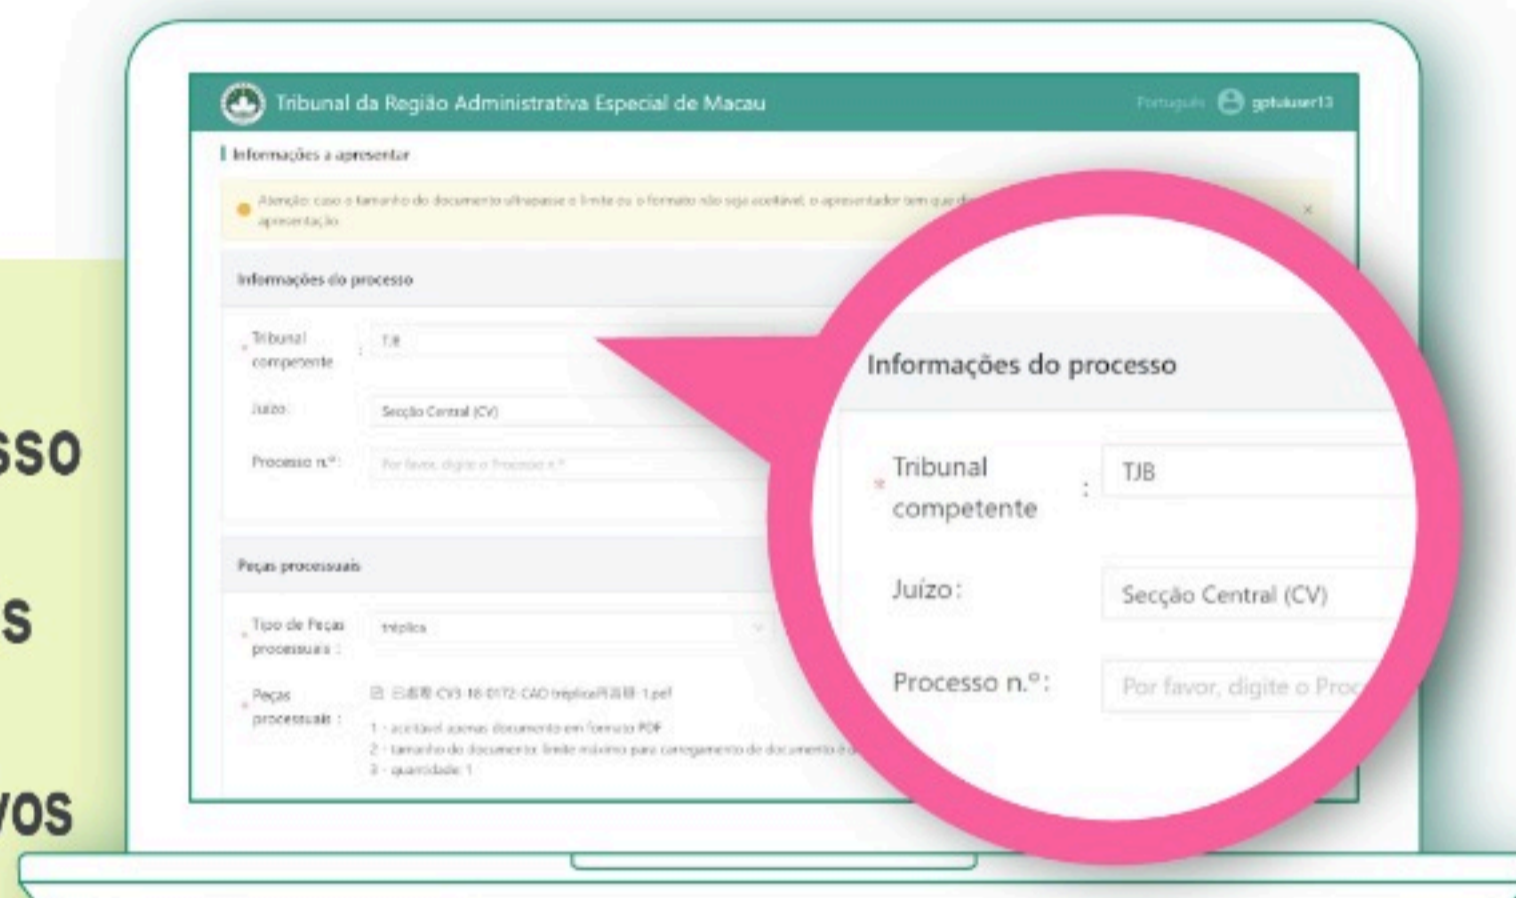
sso

s

vos

Tribunal da Região Administrativa Especial de Macau

Português gptuiuser13

Informações a apresentar

Atenção: caso o tamanho do documento ultrapasse o limite ou o formato não seja aceitável, o apresentador tem que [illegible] apresentação

×

Informações do processo

Tribunal competente : TJB

Juízo : Secção Central (CV)

Processo n.º: Por favor, digite o Processo n.º

Peças processuais

Tipo de Peças processuais : tréplica

Peças processuais : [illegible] CV3-18-0172-CAO tréplica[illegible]-1.pdf

1 - aceitável apenas documento em formato PDF
2 - tamanho do documento: limite máximo para carregamento de documento é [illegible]
3 - quantidade: 1

Informações do processo

Tribunal competente : TJB

Juízo : Secção Central (CV)

Processo n.º: Por favor, digite o Proc